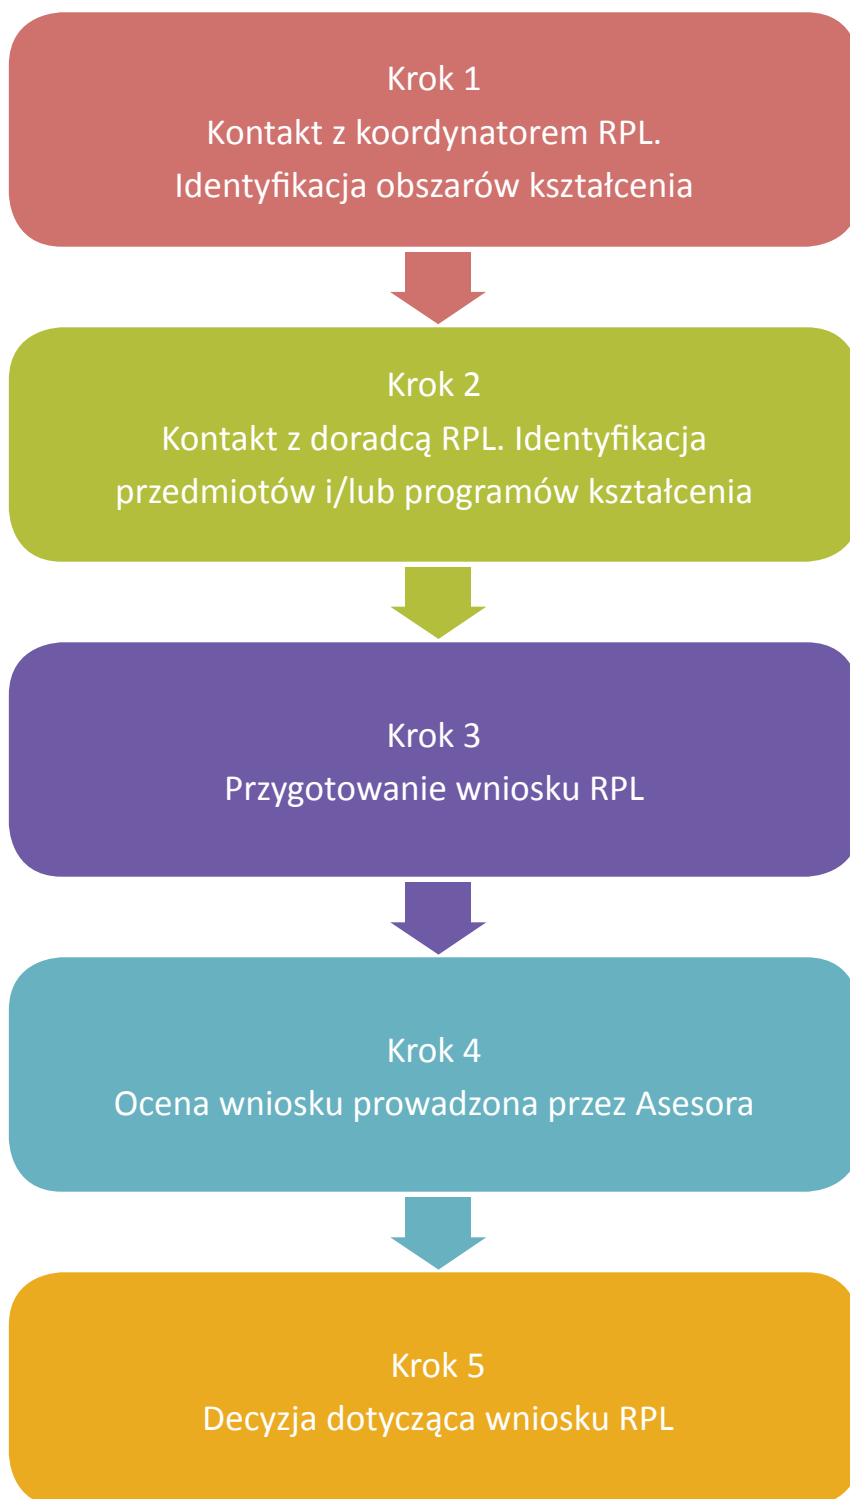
Krok 1
Kontakt z koordynatorem RPL.
Identyfikacja obszarów kształcenia

Krok 2
Kontakt z doradcą RPL. Identyfikacja przedmiotów i/lub programów kształcenia

Krok 3
Przygotowanie wniosku RPL

Krok 4
Ocena wniosku prowadzona przez Asesora

Krok 5
Decyzja dotycząca wniosku RPL